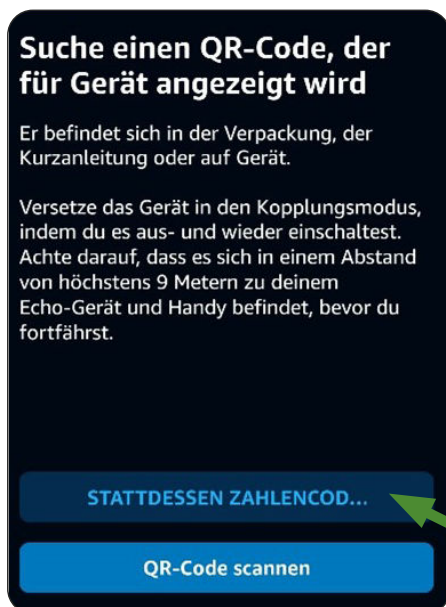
Suche einen QR-Code, der für Gerät angezeigt wird

Er befindet sich in der Verpackung, der Kurzanleitung oder auf Gerät.

Versetze das Gerät in den Kopplungsmodus, indem du es aus- und wieder einschaltest. Achte darauf, dass es sich in einem Abstand von höchstens 9 Metern zu deinem Echo-Gerät und Handy befindet, bevor du fortfährst.

STATTDESSEN ZAHLENCOD...

QR-Code scannen